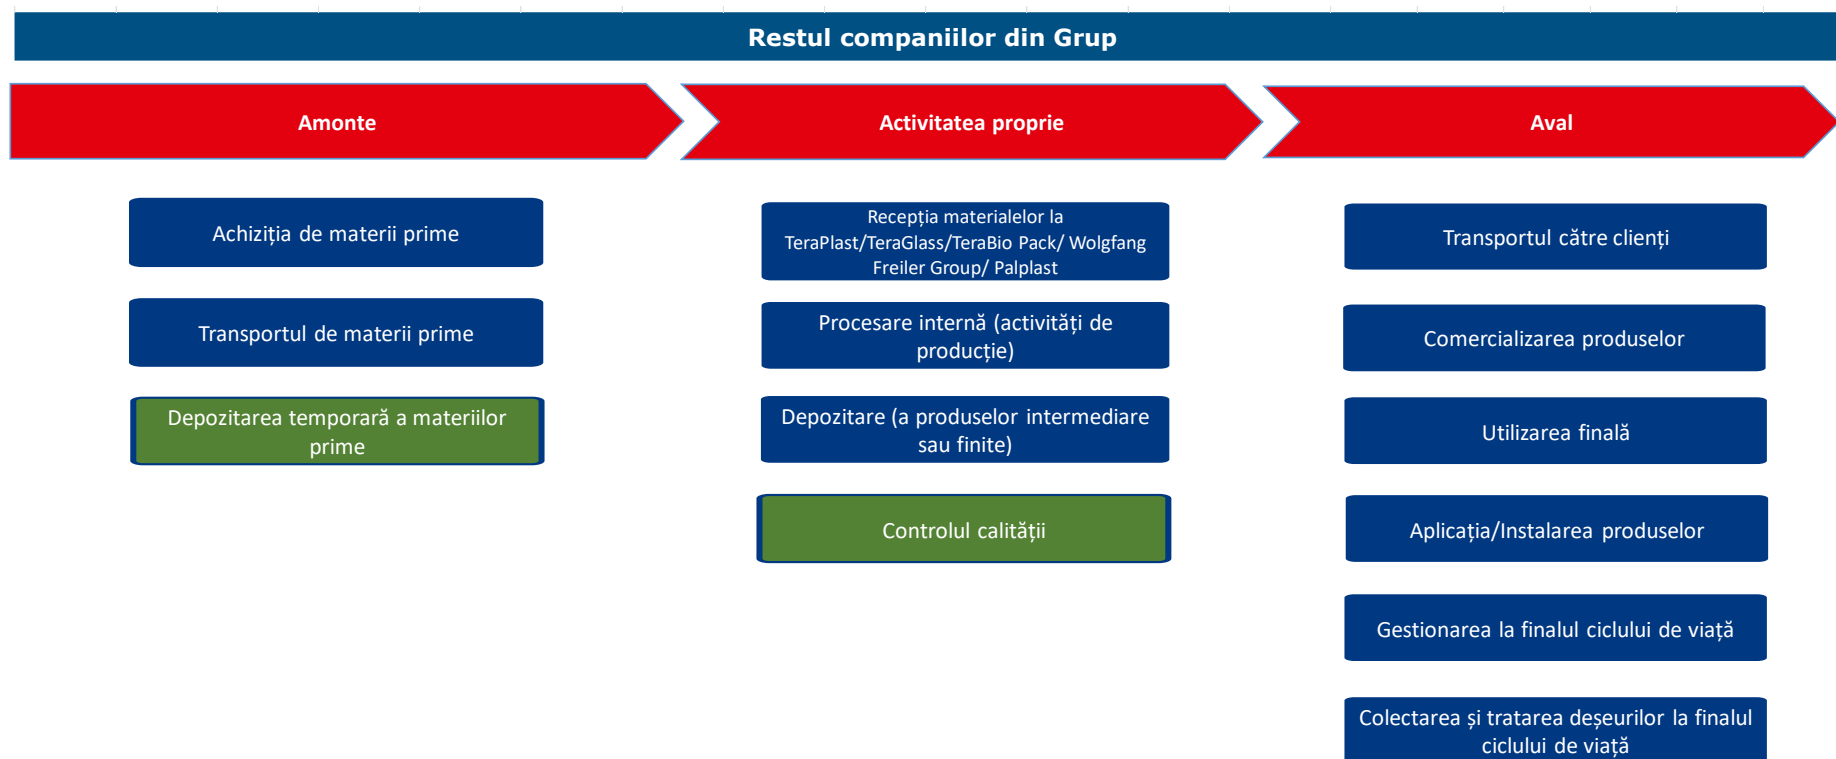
Restul companiilor din Grup

Amonte

Achiziția de materii prime

Transportul de materii prime

Depozitarea temporară a materiilor prime

Activitatea proprie

Recepția materialelor la TeraPlast/TeraGlass/TeraBio Pack/ Wolgfang Freiler Group/ Palplast

Procesare internă (activități de producție)

Depozitare (a produselor intermediare sau finite)

Controlul calității

Aval

Transportul către clienți

Comercializarea produselor

Utilizarea finală

Aplicația/Instalarea produselor

Gestionarea la finalul ciclului de viață

Colectarea și tratarea deșeurilor la finalul ciclului de viață